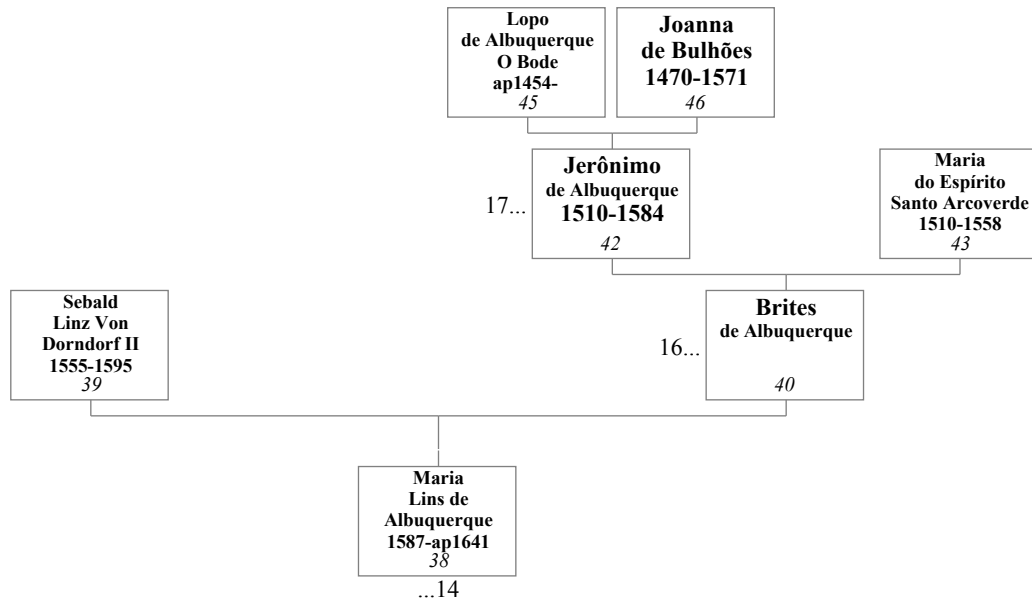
Lopo de Albuquerque O Bode ap1454-
45

Joanna de Bulhões 1470-1571
46

17...
Jerônimo de Albuquerque 1510-1584
42

Maria do Espírito Santo Arcoverde 1510-1558
43

Sebald Linz Von Dorndorf II 1555-1595
39

16...
Brites de Albuquerque
40

Maria Lins de Albuquerque 1587-ap1641
38
...14